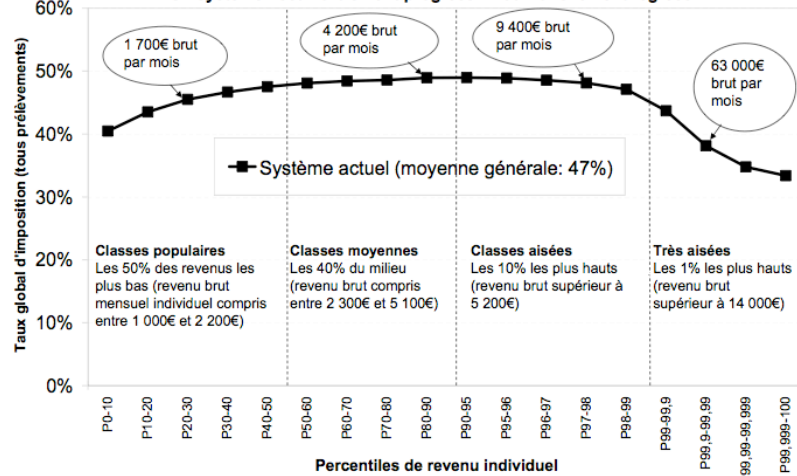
60%
50%
40%
30%
20%
10%
0%

Taux global d'imposition (tous prélèvements)

1 700€ brut par mois

4 200€ brut par mois

9 400€ brut par mois

63 000€ brut par mois

Système actuel (moyenne générale: 47%)

Classes populaires
Les 50% des revenus les plus bas (revenu brut mensuel individuel compris entre 1 000€ et 2 200€)

Classes moyennes
Les 40% du milieu (revenu brut compris entre 2 300€ et 5 100€)

Classes aisées
Les 10% les plus hauts (revenu brut supérieur à 5 200€)

Très aisées
Les 1% les plus hauts (revenu brut supérieur à 14 000€)

P0-10
P10-20
P20-30
P30-40
P40-50
P50-60
P60-70
P70-80
P80-90
P90-95
P95-96
P96-97
P97-98
P98-99
P99-99,9
P99,9-99,99
P99,99-99,999
P99,999-100

Percentiles de revenu individuel